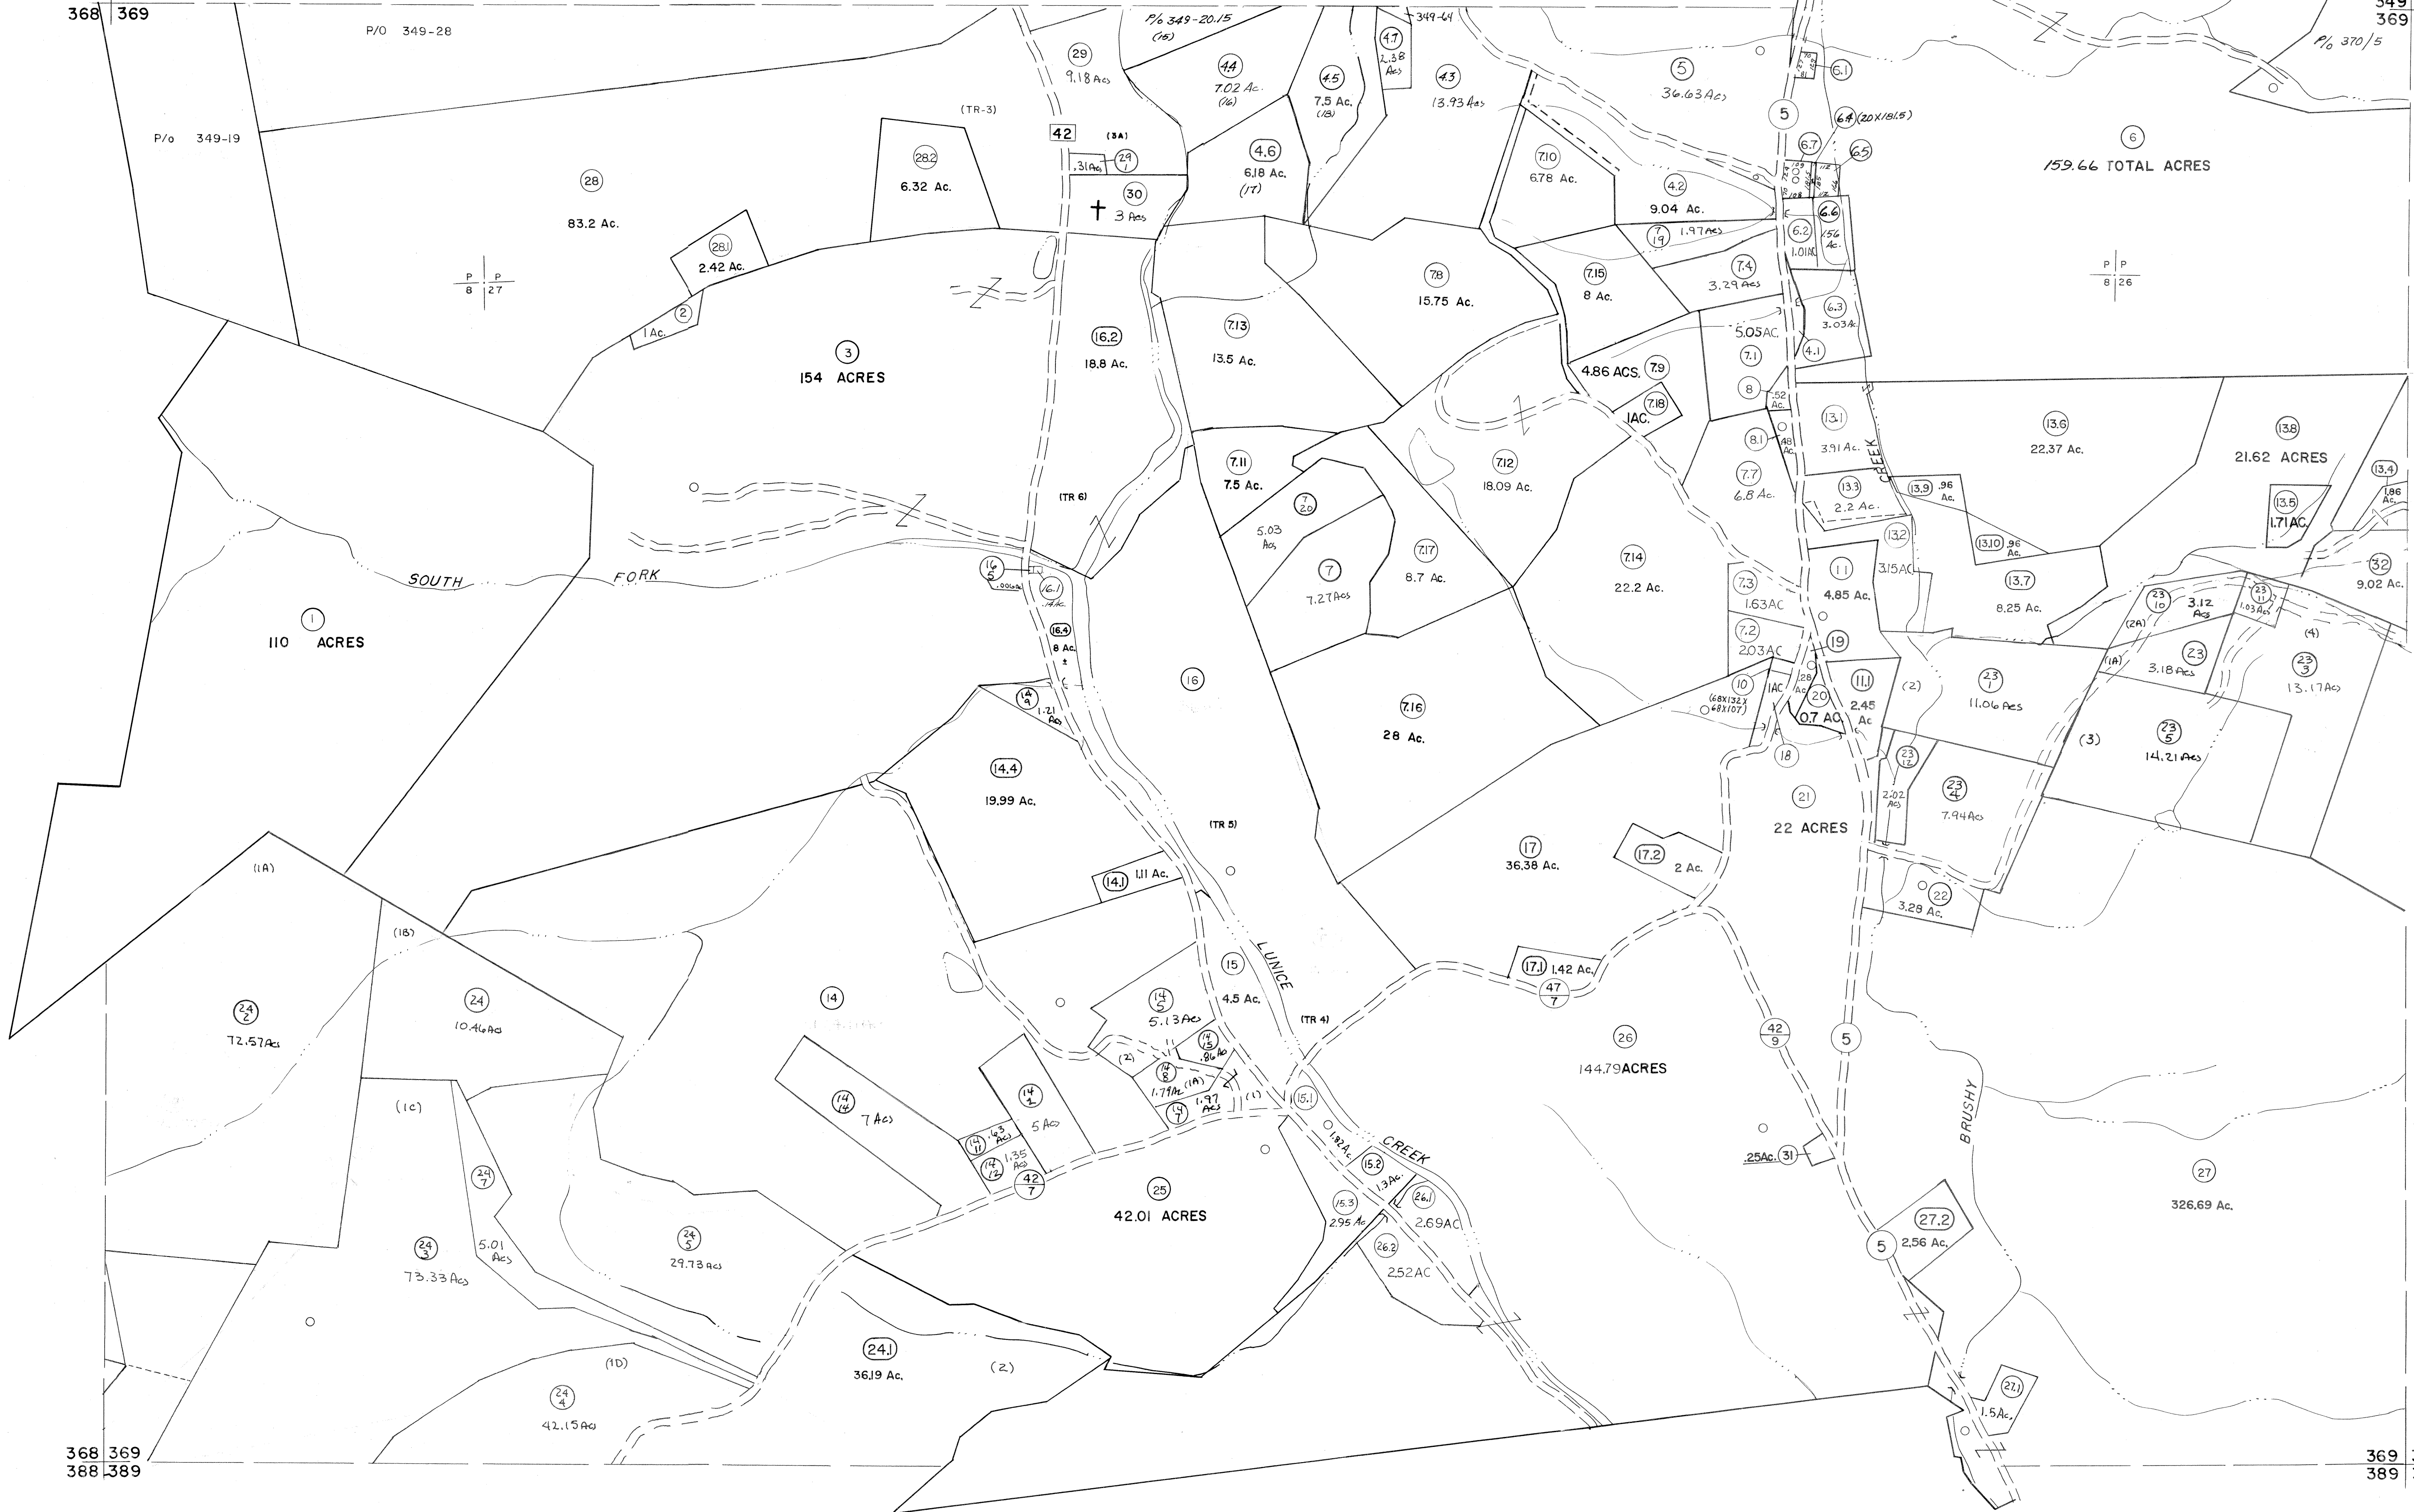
368 | 369

P/O 349-28

P/o 349-20.15
(15)

349-64

349
369

P/o 370/5

29
9.18 Acs

44
7.02 Ac.
(16)

4.7
2.38 Acs

45
7.5 Ac.
(18)

43
13.93 Acs

5
36.63 Acs

6.1

5

6.4 (20X181.5)

6.5

6.7

6
159.66 TOTAL ACRES

P/o 349-19

(TR-3)

42

(3A)

.31 Acs

29
1

28.2
6.32 Ac.

28
83.2 Ac.

30
3 Acs

4.6
6.18 Ac.
(17)

7.10
6.78 Ac.

4.2
9.04 Ac.

6.6
.56 Ac.

6.2
1.01 Ac.

7
19
1.97 Acs

28.1
2.42 Ac.

P P
8 27

2
1 Ac.

3
154 ACRES

16.2
18.8 Ac.

7.13
13.5 Ac.

7.8
15.75 Ac.

7.15
8 Ac.

7.4
3.29 Acs

6.3
3.03 Ac.

P P
8 26

5.05 AC.

7.1

4.1

4.86 ACS.

7.9

8

.52 Ac.

7.18
1 AC.

13.1
3.91 Ac.

CREEK

13.6
22.37 Ac.

13.8
21.62 ACRES

8.1

.48 Ac.

7.11
7.5 Ac.

7
20
5.03 Acs

7.12
18.09 Ac.

7.7
6.8 Ac.

13.3
2.2 Ac.

13.9
.96 Ac.

13.4
1.86 Ac.

13.5
1.71 AC.

(TR 6)

13.2

13.10
.96 Ac.

7.17
8.7 Ac.

7.14
22.2 Ac.

7
7.27 Acs

7.3
1.63 AC

11
4.85 Ac.

3.15 AC

13.7
8.25 Ac.

32
9.02 Ac.

16
5
.006 Ac.

16.1
.14 Ac.

SOUTH FORK

1
110 ACRES

16.4
8 Ac.
±

7.2
2.03 AC

19

23
10
3.12 Acs

23
11
1.03 Ac.

(4)

(2A)

(1A)

23
3.18 Acs

23
3
13.17 Acs

16

7.16
28 Ac.

10
(68X132)
(68X107)

1 AC

.28 Ac

20
0.7 AC

11.1
2.45 Ac

(2)

23
1
11.06 Acs

14
9
1.21 Ac

18

23
12
2.02 Acs

23
4
7.94 Acs

(3)

23
5
14.21 Acs

14.4
19.99 Ac.

(TR 5)

17
36.38 Ac.

17.2
2 Ac.

21
22 ACRES

22
3.28 Ac.

14.1
1.11 Ac.

(1A)

(1B)

LUNICE

17.1
1.42 Ac.

47
7

24
2
72.57 Acs

24
10.46 Acs

14

15
4.5 Ac.

14
5
5.13 Acs

(TR 4)

26
144.79 ACRES

42
9

5

BRUSHY

14
13
.86 Ac

(2)

14
8
1.79 Ac

(1A)

1.97 Acs

(1)

14
7

(1C)

14
14
7 Acs

14
1
5 Ac

15.1

14
11
.63 Acs

14
12
1.35 Acs

1.92 Ac.

15.2
1.3 Ac.

CREEK

26.1
2.69 AC

.25 Ac. 31

27
326.69 Ac.

24
7
5.01 Acs

24
5
29.73 Acs

42
7

25
42.01 ACRES

15.3
2.95 Ac

26.2
2.52 AC

27.2
2.56 Ac.

5

24
3
73.33 Acs

24.1
36.19 Ac.

(2)

(1D)

24
4
42.15 Acs

27.1
1.5 Ac.

368 | 369
388 | 389

369
389